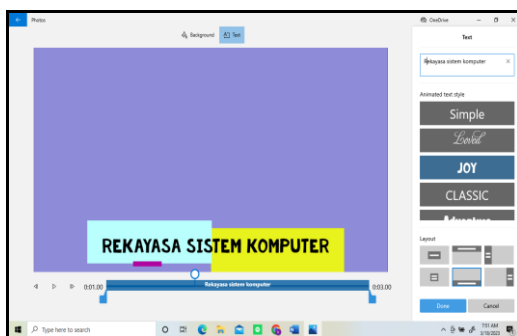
Photos

Background Text

OneDrive

Text

Rekayasa sistem komputer

Animated text style

Simple

Loved

JOY

CLASSIC

Adventure

Layout

REKAYASA SISTEM KOMPUTER

0:01.00

Rekayasa sistem komputer

0:03.00

Done

Cancel

Type here to search

7:51 AM
5/10/2023